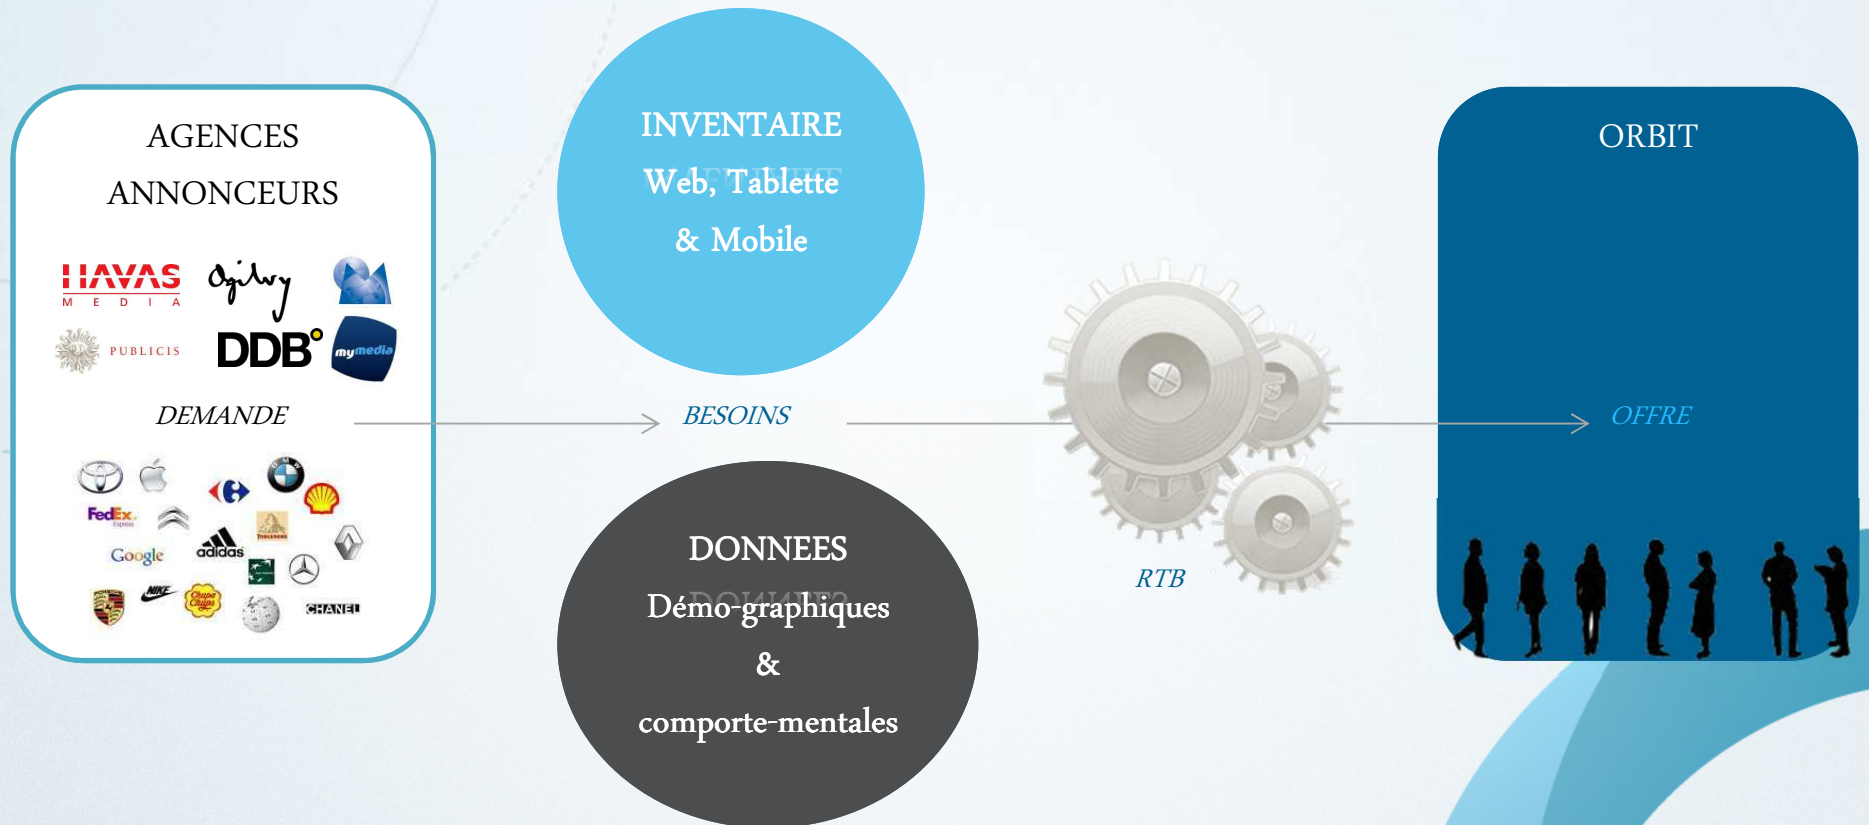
AGENCES
ANNONCEURS

HAVAS MEDIA

Ogilvy

PUBLICIS

DDB

mymedia

DEMANDE

FedEx

Google

adidas

NIKE

Chupa Chups

CHANEL

INVENTAIRE
Web, Tablette
& Mobile

BESOINS

DONNEES
Démo-graphiques
&
comporte-mentales

RTB

ORBIT

OFFRE